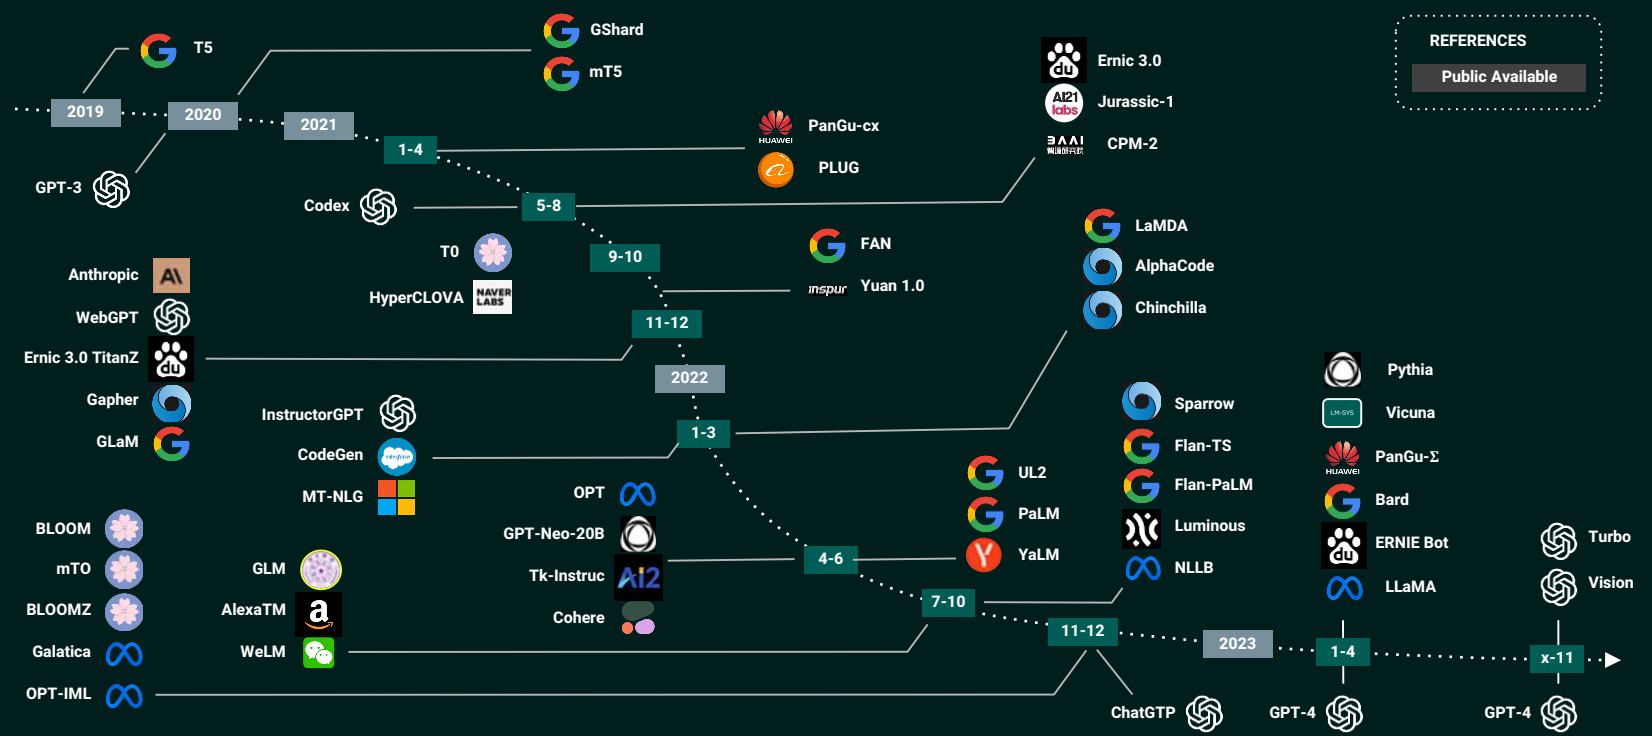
REFERENCES
Public Available

2019
2020
2021
1-4
5-8
9-10
11-12
2022
1-3
4-6
7-10
11-12
2023
1-4
x-11

T5
GPT-3
GShard
mT5
PanGu-cx
HUAWEI
PLUG
Ernic 3.0
Jurassic-1
CPM-2
Codex
T0
HyperCLOVA
NAVER LABS
FAN
Yuan 1.0
inspur
LaMDA
AlphaCode
Chinchilla
Anthropic
WebGPT
Ernic 3.0 TitanZ
Gapher
GLaM
InstructorGPT
CodeGen
MT-NLG
Sparrow
Flan-TS
Flan-PaLM
Luminous
NLLB
UL2
PaLM
YaLM
Pythia
Vicuna
PanGu-Σ
HUAWEI
Bard
ERNIE Bot
LLaMA
BLOOM
mTO
BLOOMZ
Galatica
OPT-IML
GLM
AlexaTM
WeLM
OPT
GPT-Neo-20B
Tk-Instruc
Cohere
ChatGTP
GPT-4
Turbo
Vision
GPT-4